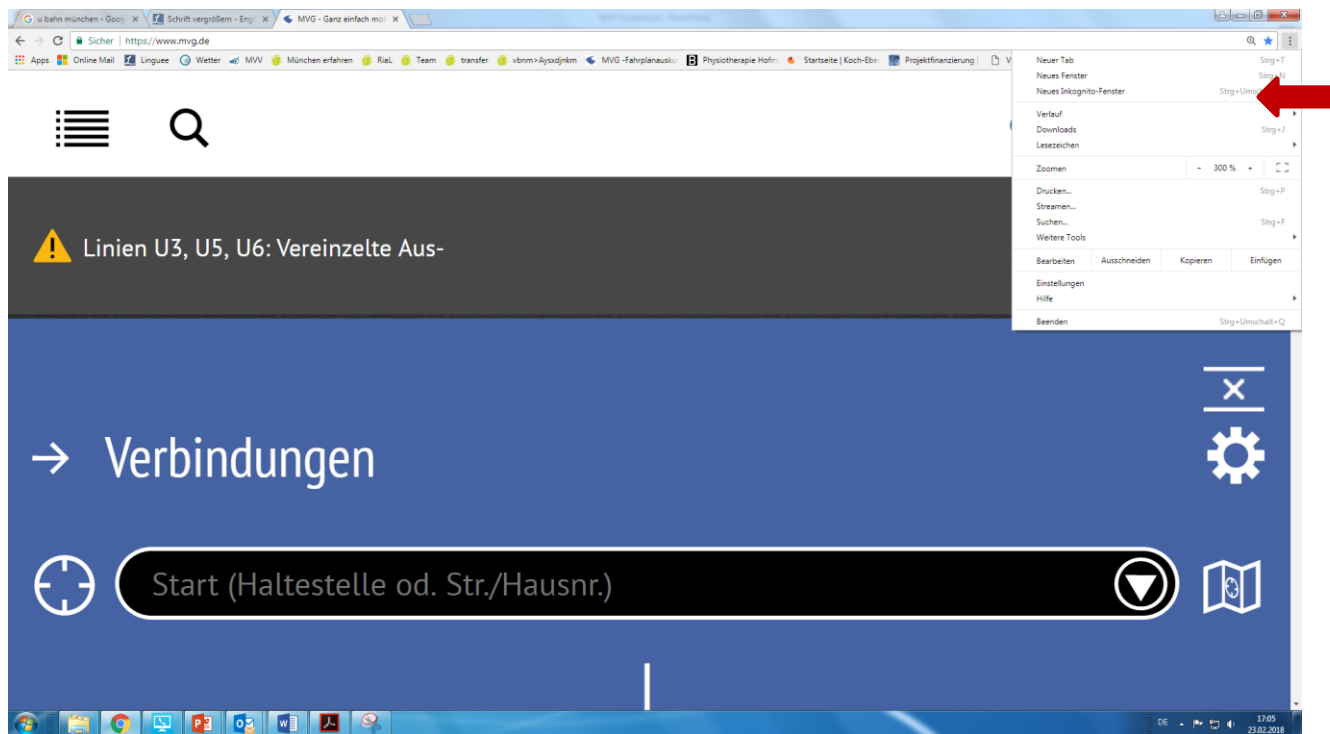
u bahn münchen - Goog ×
Schrift vergrößern - Engl ×
MVG - Ganz einfach mo ×

Sicher | https://www.mvg.de

Apps Online Mail Linguee Wetter MVV München erfahren RiaL Team transfer vbnm>Aysxdjnkm MVG -Fahrplanausku Physiotherapie Hofm Startseite | Koch-Ebe Projektfinanzierung | V

Neuer Tab Strg+T
Neues Fenster Strg+N
Neues Inkognito-Fenster Strg+Umsch
Verlauf
Downloads Strg+J
Lesezeichen
Zoomen - 300 % +
Drucken... Strg+P
Streamen...
Suchen... Strg+F
Weitere Tools
Bearbeiten Ausschneiden Kopieren Einfügen
Einstellungen
Hilfe
Beenden Strg+Umschalt+Q

Linien U3, U5, U6: Vereinzelte Aus-

→ Verbindungen

Start (Haltestelle od. Str./Hausnr.)

DE 17:05 23.02.2018